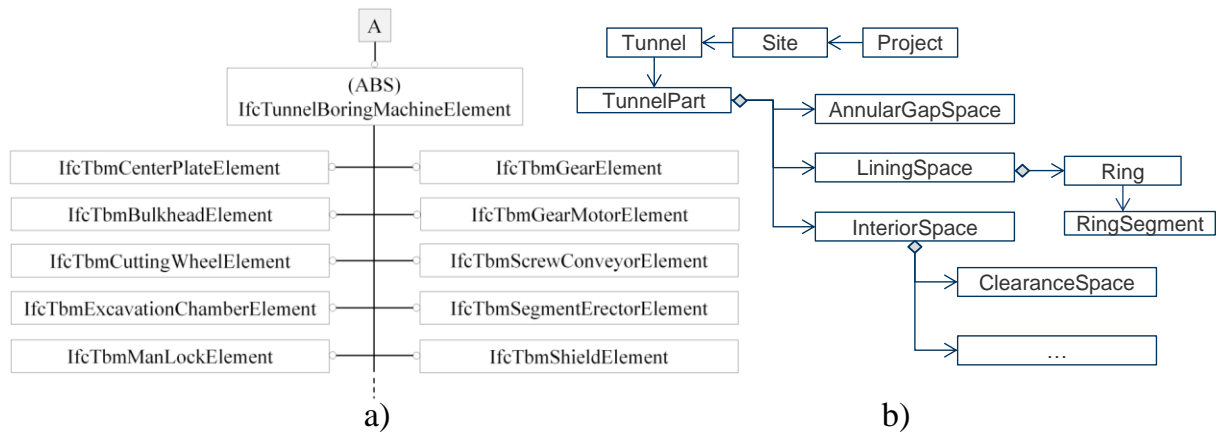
A

(ABS)
IfcTunnelBoringMachineElement

IfcTbmCenterPlateElement
IfcTbmGearElement
IfcTbmBulkheadElement
IfcTbmGearMotorElement
IfcTbmCuttingWheelElement
IfcTbmScrewConveyorElement
IfcTbmExcavationChamberElement
IfcTbmSegmentErectorElement
IfcTbmManLockElement
IfcTbmShieldElement

a)

Tunnel
Site
Project
TunnelPart
AnnularGapSpace
LiningSpace
Ring
RingSegment
InteriorSpace
ClearanceSpace
…

b)